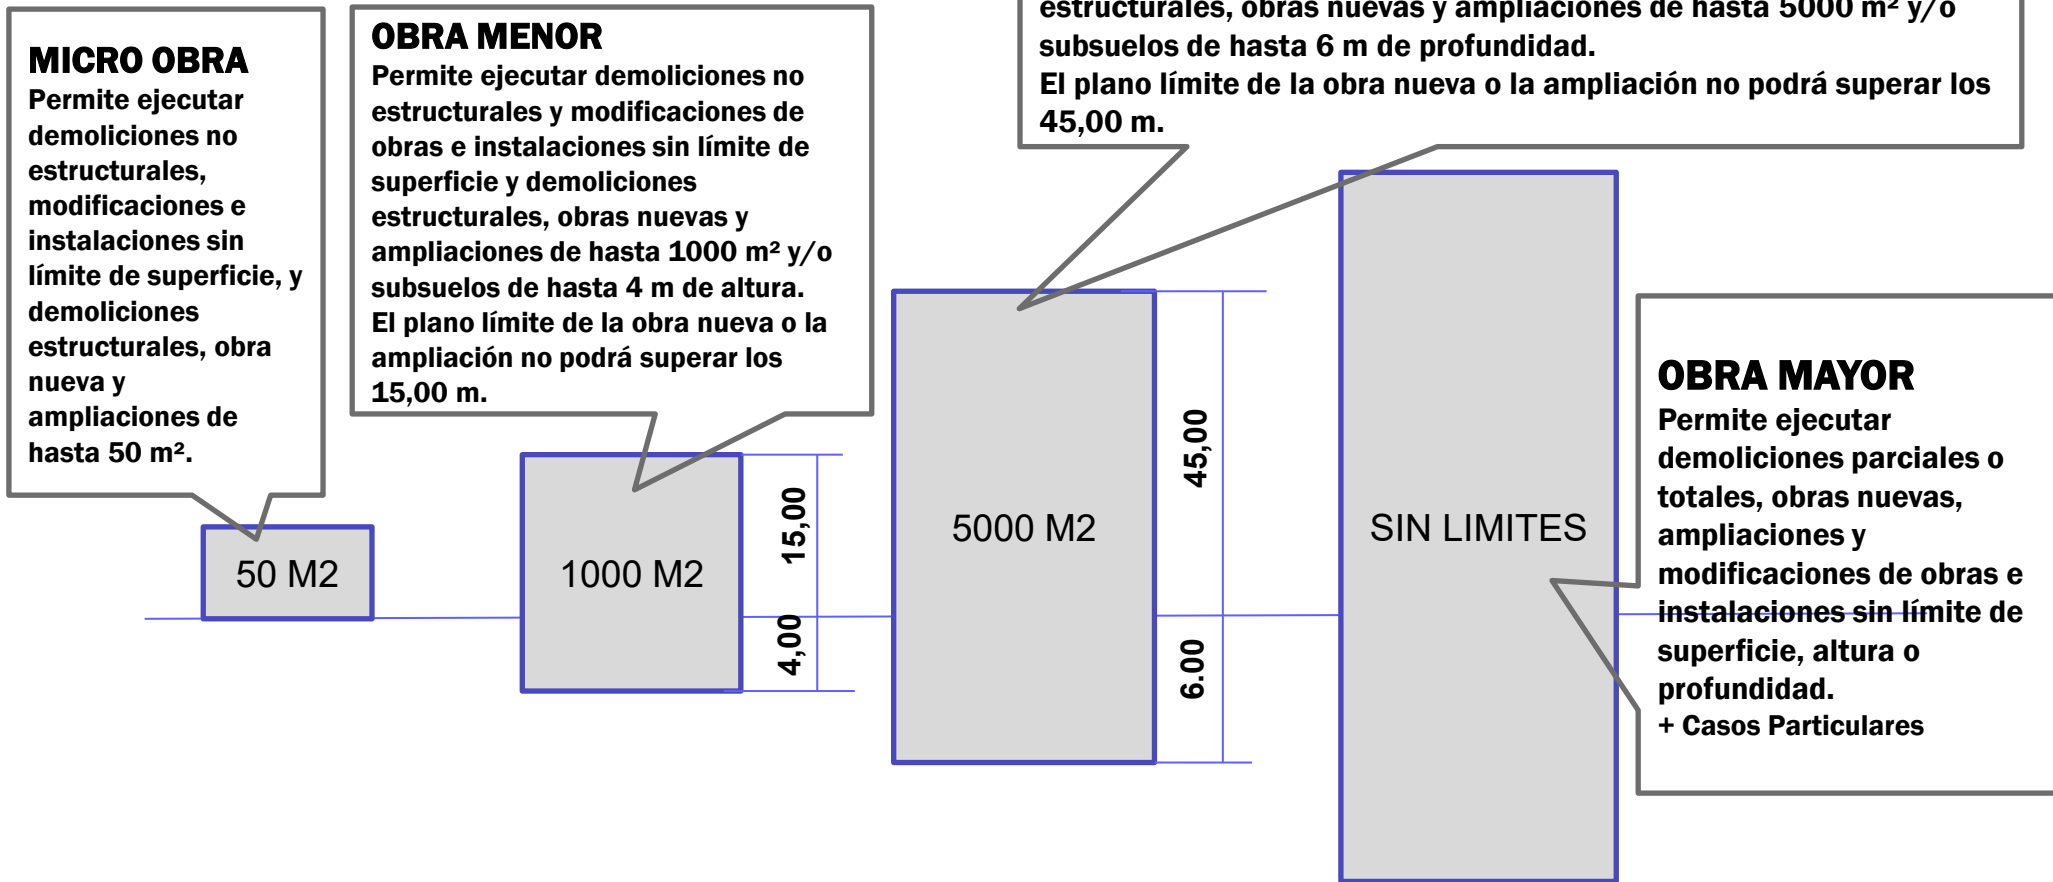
MICRO OBRA
Permite ejecutar demoliciones no estructurales, modificaciones e instalaciones sin límite de superficie, y demoliciones estructurales, obra nueva y ampliaciones de hasta 50 m².

OBRA MENOR
Permite ejecutar demoliciones no estructurales y modificaciones de obras e instalaciones sin límite de superficie y demoliciones estructurales, obras nuevas y ampliaciones de hasta 1000 m² y/o subsuelos de hasta 4 m de altura.
El plano límite de la obra nueva o la ampliación no podrá superar los 15,00 m.

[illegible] estructurales, obras nuevas y ampliaciones de hasta 5000 m² y/o subsuelos de hasta 6 m de profundidad.
El plano límite de la obra nueva o la ampliación no podrá superar los 45,00 m.

50 M2

1000 M2

15,00

4,00

5000 M2

45,00

6.00

SIN LIMITES

OBRA MAYOR
Permite ejecutar demoliciones parciales o totales, obras nuevas, ampliaciones y modificaciones de obras e instalaciones sin límite de superficie, altura o profundidad.
+ Casos Particulares